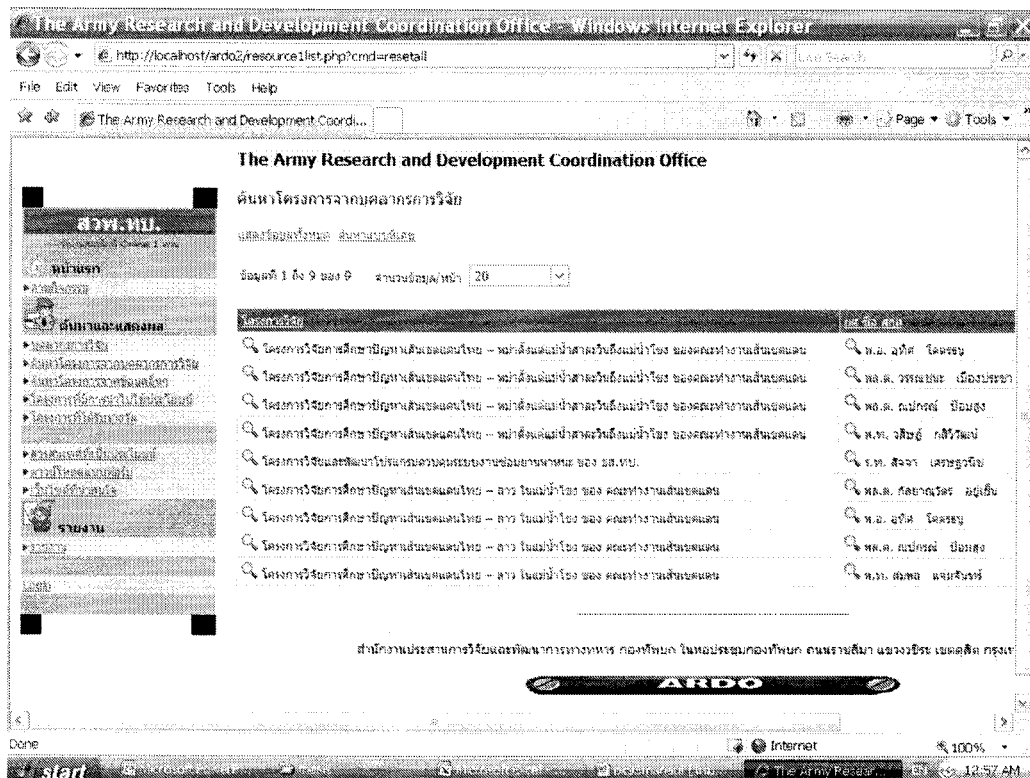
The Army Research and Development Coordination Office - Windows Internet Explorer

http://localhost/ardo2/resource1list.php?cmd=resetall

Live Search

File Edit View Favorites Tools Help

The Army Research and Development Coordi...

Page Tools

The Army Research and Development Coordination Office

ค้นหาโครงการจากบุคลากรการวิจัย

แสดงข้อมูลทั้งหมด ค้นหาแบบขั้นสูง

ข้อมูลที่ 1 ถึง 9 ของ 9 จำนวนข้อมูล/หน้า 20

สวพ.ทบ.

หน้าแรก

ค้นหาและแสดงผล

รายงาน

| โครงการวิจัย | ยศ ชื่อ สกุล |
|---|---|
| โครงการวิจัยการศึกษาปัญหาเส้นเขตแดนไทย – พม่าด้านแม่น้ำสายถึงแม่น้ำโขง ของคณะทำงานเส้นเขตแดน | พ.อ. อุทิศ โคตรชุ |
| โครงการวิจัยการศึกษาปัญหาเส้นเขตแดนไทย – พม่าด้านแม่น้ำสายถึงแม่น้ำโขง ของคณะทำงานเส้นเขตแดน | พล.ต. วรรณชนะ เมืองประชา |
| โครงการวิจัยการศึกษาปัญหาเส้นเขตแดนไทย – พม่าด้านแม่น้ำสายถึงแม่น้ำโขง ของคณะทำงานเส้นเขตแดน | พล.ต. ณปกรณ์ ป้อมสูง |
| โครงการวิจัยการศึกษาปัญหาเส้นเขตแดนไทย – พม่าด้านแม่น้ำสายถึงแม่น้ำโขง ของคณะทำงานเส้นเขตแดน | พ.ท. วสิษฐ์ กสิวิวัฒน์ |
| โครงการวิจัยและพัฒนาโปรแกรมควบคุมระบบงานซ่อมยานพาหนะ ของ รส.ทบ. | ร.ท. สัจจา เศรษฐวนิช |
| โครงการวิจัยการศึกษาปัญหาเส้นเขตแดนไทย – ลาว ในแม่น้ำโขง ของ คณะทำงานเส้นเขตแดน | พล.ต. ภัสยากุลวัตร อยู่เย็น |
| โครงการวิจัยการศึกษาปัญหาเส้นเขตแดนไทย – ลาว ในแม่น้ำโขง ของ คณะทำงานเส้นเขตแดน | พ.อ. อุทิศ โคตรชุ |
| โครงการวิจัยการศึกษาปัญหาเส้นเขตแดนไทย – ลาว ในแม่น้ำโขง ของ คณะทำงานเส้นเขตแดน | พล.ต. ณปกรณ์ ป้อมสูง |
| โครงการวิจัยการศึกษาปัญหาเส้นเขตแดนไทย – ลาว ในแม่น้ำโขง ของ คณะทำงานเส้นเขตแดน | พ.ท. สมพล แจ่มจันทร์ |

สำนักงานประสานการวิจัยและพัฒนาการทางทหาร กองทัพบก ในหอประชุมกองทัพบก ถนนราชสีมา แขวงวชิระ เขตดุสิต กรุงเ

ARDO

Done Internet 100%

start The Army Resear... 12:57 AM